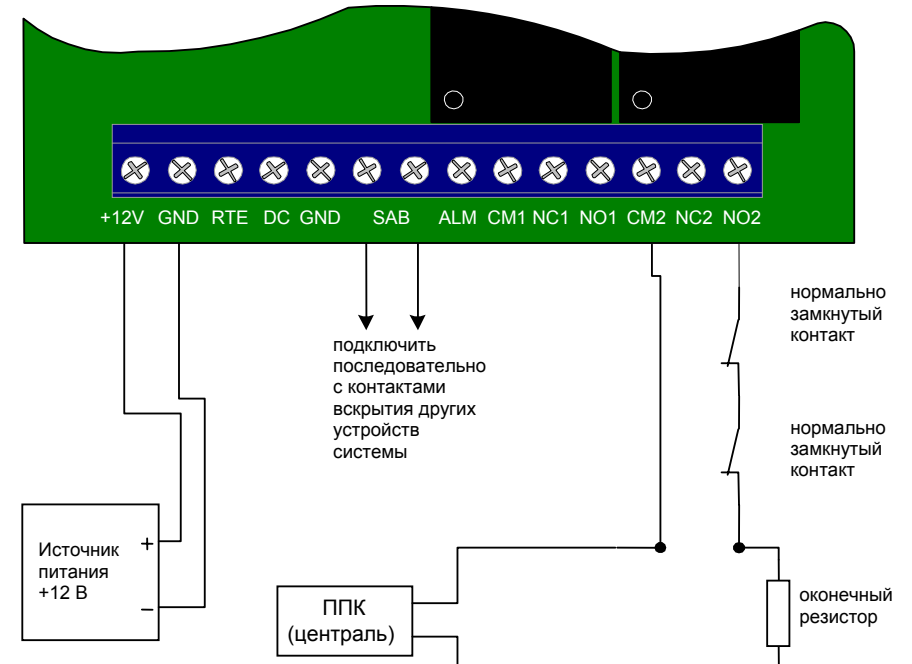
+12V GND RTE DC GND SAB ALM CM1 NC1 NO1 CM2 NC2 NO2

подключить последовательно с контактами вскрытия других устройств системы

нормально замкнутый контакт

нормально замкнутый контакт

Источник питания +12 В

+

–

ППК (централь)

оконечный резистор